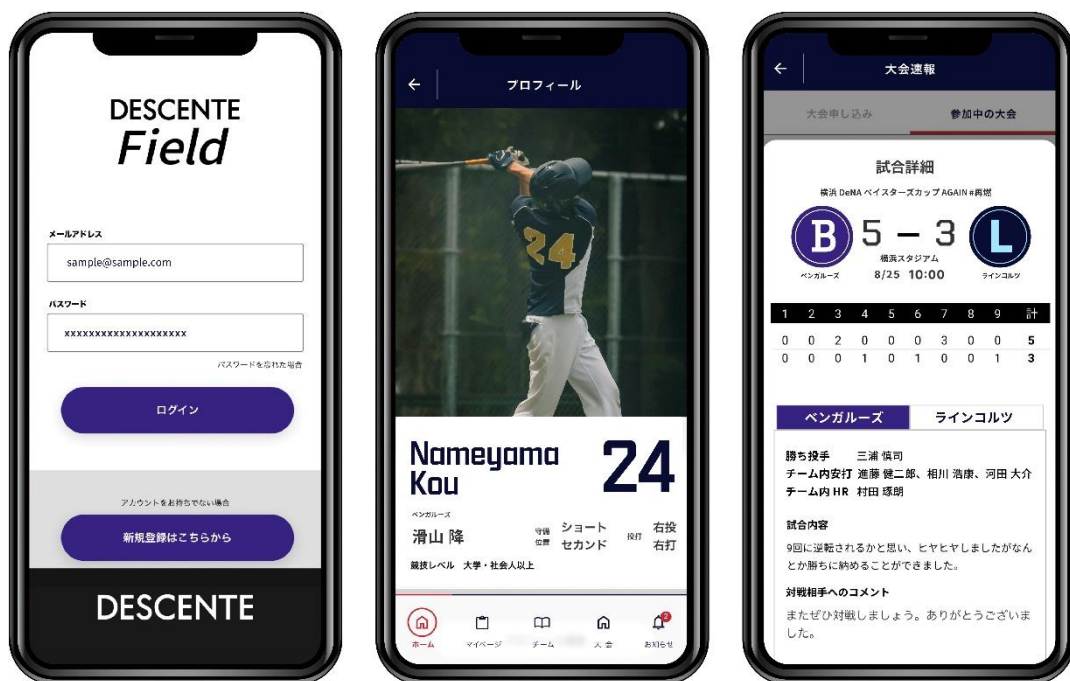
DESCENTE
Field

メールアドレス
sample@sample.com

パスワード
xxxxxxxxxxxxxxxxxxxx

パスワードを忘れた場合

ログイン

アカウントをお持ちでない場合

新規登録はこちらから

DESCENTE

←
プロフィール

24

Nameyama Kou
24

ベンガルーズ
滑山 降
守備位置 ショート セカンド
投打 右投 右打
競技レベル 大学・社会人以上

ホーム
マイページ
チーム
大会
お知らせ

←
大会速報

大会申し込み
参加中の大会

試合詳細
横浜 DeNA ベイスターズカップ AGAIN #再燃

B 5 — 3 L
横浜スタジアム
8/25 10:00
ベンガルーズ
ラインコルツ

| 1 | 2 | 3 | 4 | 5 | 6 | 7 | 8 | 9 | 計 |
|---|---|---|---|---|---|---|---|---|---|
| 0 | 0 | 2 | 0 | 0 | 0 | 3 | 0 | 0 | 5 |
| 0 | 0 | 0 | 1 | 0 | 1 | 0 | 0 | 1 | 3 |

ベンガルーズ
ラインコルツ

勝ち投手 三浦 慎司
チーム内安打 進藤 健二郎、相川 浩康、河田 大介
チーム内 HR 村田 琢朗

試合内容
9回に逆転されるかと思い、ヒヤヒヤしましたがなんとか勝ちに納めることができました。

対戦相手へのコメント
またぜひ対戦しましょう。ありがとうございました。